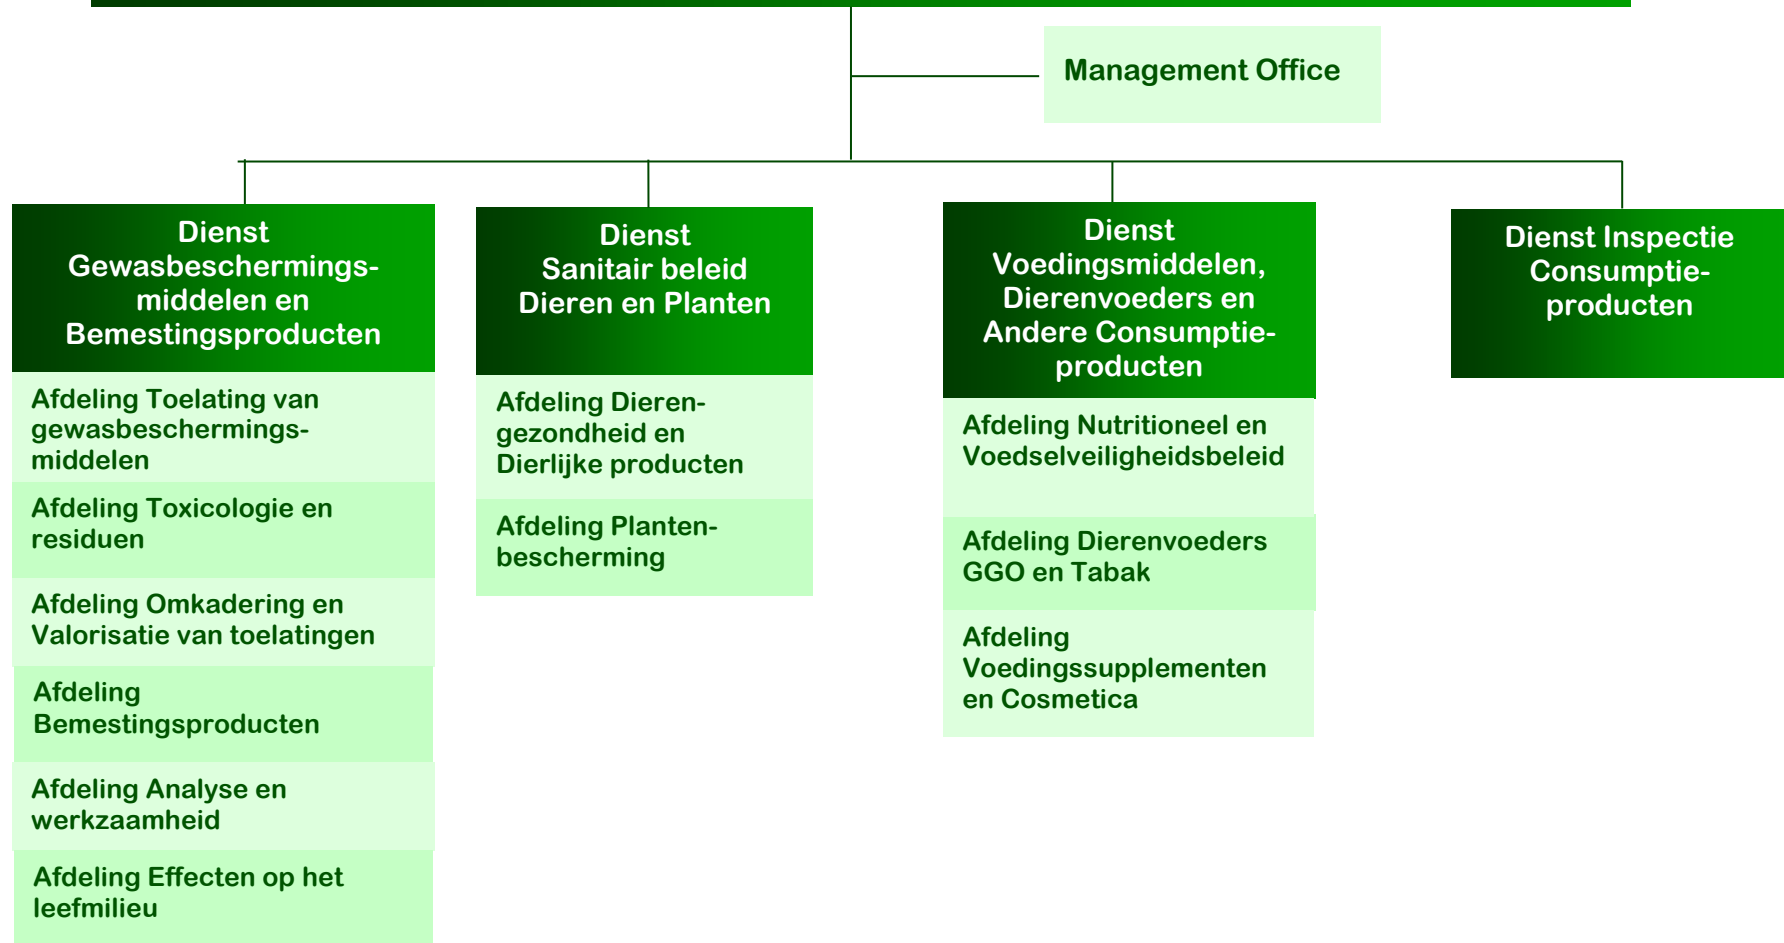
Management Office

Dienst Gewasbeschermingsmiddelen en Bemestingsproducten

Afdeling Toelating van gewasbeschermingsmiddelen

Afdeling Toxicologie en residuen

Afdeling Omkadering en Valorisatie van toelatingen

Afdeling Bemestingsproducten

Afdeling Analyse en werkzaamheid

Afdeling Effecten op het leefmilieu

Dienst Sanitair beleid Dieren en Planten

Afdeling Dierengezondheid en Dierlijke producten

Afdeling Plantenbescherming

Dienst Voedingsmiddelen, Dierenvoeders en Andere Consumptieproducten

Afdeling Nutritioneel en Voedselveiligheidsbeleid

Afdeling Dierenvoeders GGO en Tabak

Afdeling Voedingssupplementen en Cosmetica

Dienst Inspectie Consumptieproducten